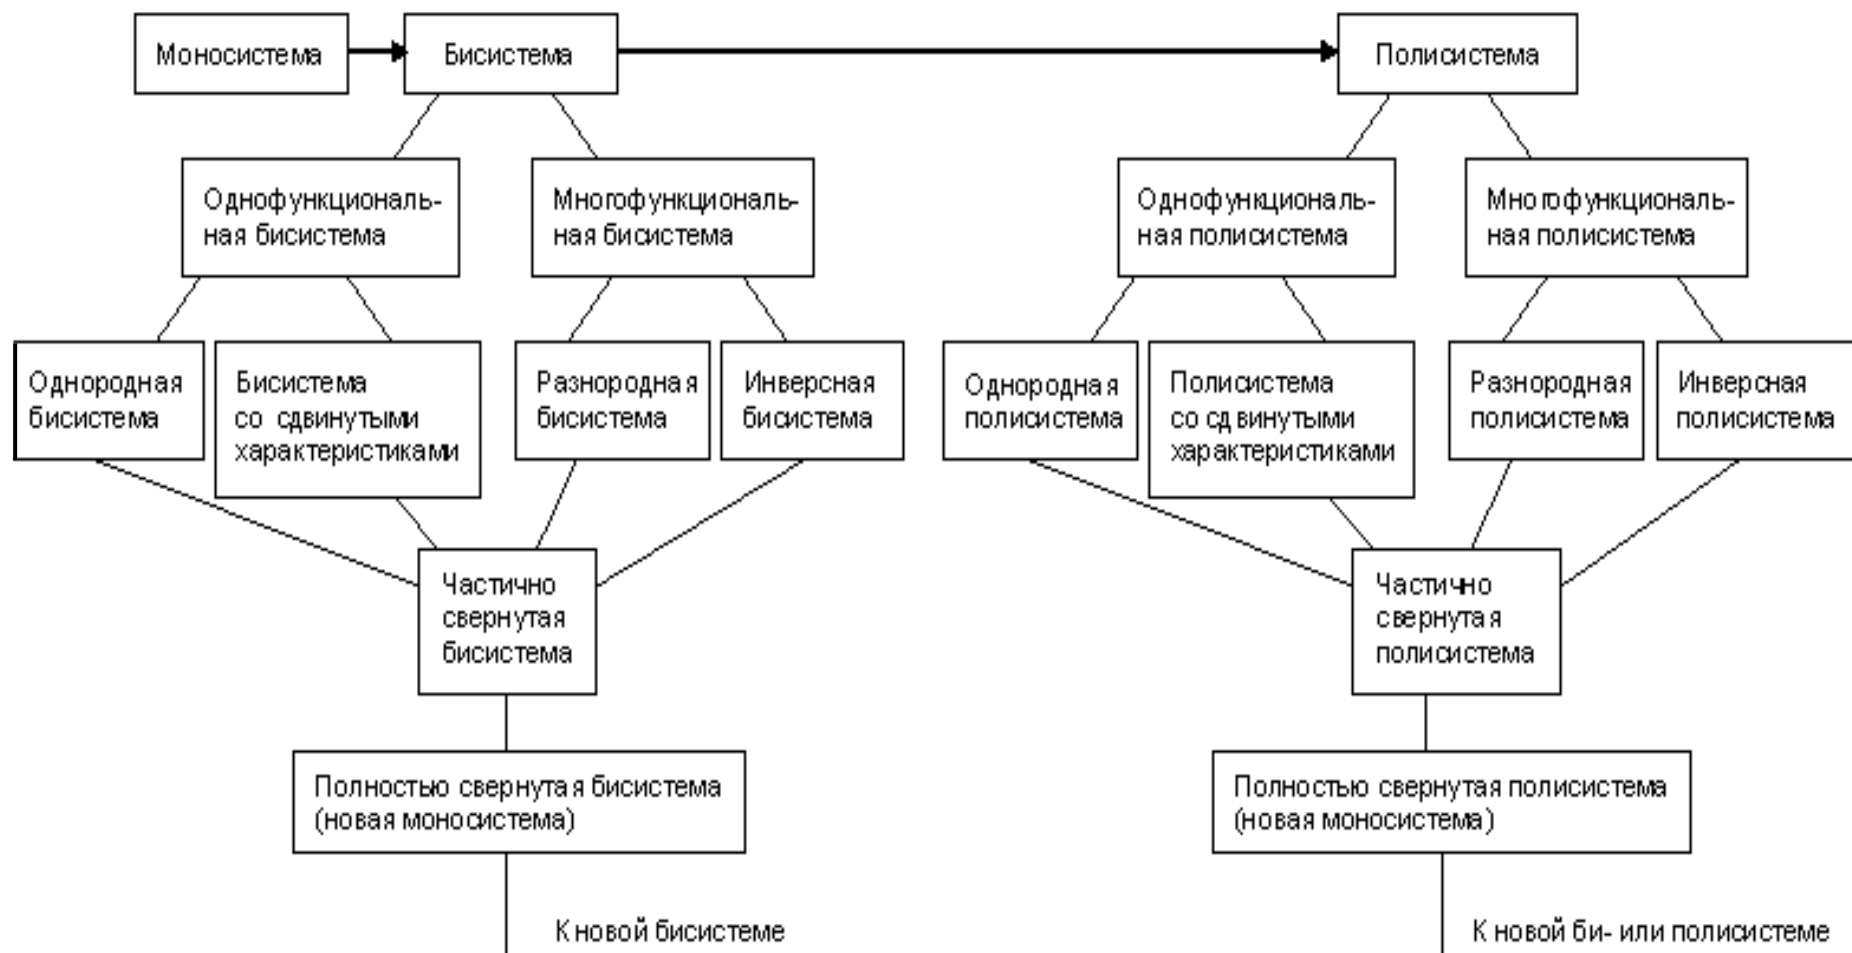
Моносистема

Бисистема

Полисистема

Однофункциональная бисистема

Многофункциональная бисистема

Однофункциональная полисистема

Многофункциональная полисистема

Однородная бисистема

Бисистема со сдвинутыми характеристиками

Разнородная бисистема

Инверсная бисистема

Однородная полисистема

Полисистема со сдвинутыми характеристиками

Разнородная полисистема

Инверсная полисистема

Частично свернутая бисистема

Частично свернутая полисистема

Полностью свернутая бисистема (новая моносистема)

Полностью свернутая полисистема (новая моносистема)

К новой бисистеме

К новой би- или полисистеме